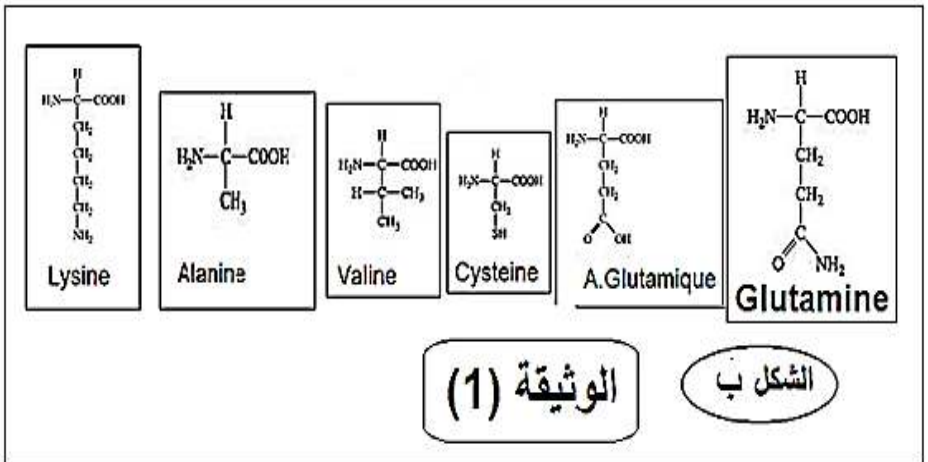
H
$H_2N-C-COOH$
$CH_2$
$CH_2$
$CH_2$
$CH_2$
$NH_2$
Lysine

H
$H_2N-C-COOH$
$CH_3$
Alanine

H
$H_2N-C-COOH$
$H-C-CH_3$
$CH_3$
Valine

H
$H_2N-C-COOH$
$CH_2$
SH
Cysteine

H
$H_2N-C-COOH$
$CH_2$
$CH_2$
C
O OH
A.Glutamique

H
$H_2N-C-COOH$
$CH_2$
$CH_2$
C
O $NH_2$
Glutamine

الوثيقة (1)

الشكل ب